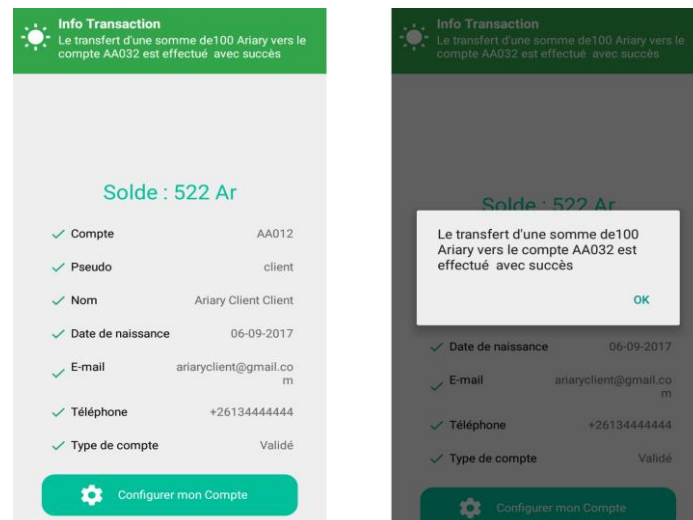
Info Transaction
Le transfert d'une somme de100 Ariary vers le compte AA032 est effectué avec succès

Solde : 522 Ar

| | |
|---|---|
| Compte | AA012 |
| Pseudo | client |
| Nom | Ariary Client Client |
| Date de naissance | 06-09-2017 |
| E-mail | ariaryclient@gmail.com |
| Téléphone | +26134444444 |
| Type de compte | Validé |

Configurer mon Compte

Info Transaction
Le transfert d'une somme de100 Ariary vers le compte AA032 est effectué avec succès

Solde : 522 Ar

Le transfert d'une somme de100 Ariary vers le compte AA032 est effectué avec succès

OK

| | |
|---|---|
| Date de naissance | 06-09-2017 |
| E-mail | ariaryclient@gmail.com |
| Téléphone | +26134444444 |
| Type de compte | Validé |

Configurer mon Compte